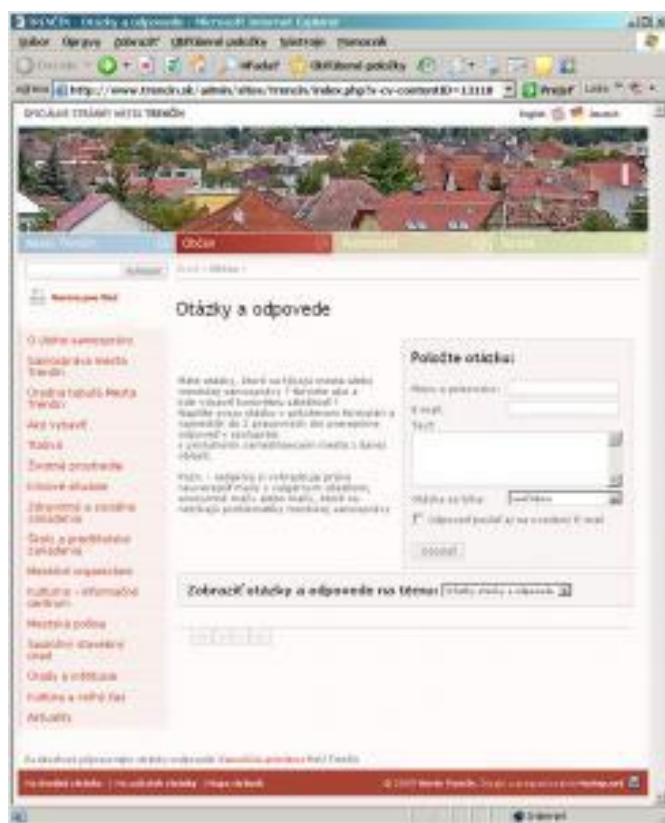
TRENČÍN - Otázky a odpovede - Microsoft Internet Explorer

Súbor Úpravy Zobraziť Obľúbené položky Nástroje Pomocník

Hľadať Obľúbené položky

Adresa http://www.trencin.sk/admin/sites/trencin/index.php?i-cv-contentID=13118 Prejsť

OFICIÁLNE STRÁNKY MESTA TRENČÍN

English Deutsch

Mesto Trenčín Občan

Hľadať

Mesto pre Vás

O útvare samosprávy
Samospráva Mesta Trenčín
Úradná tabuľa Mesta Trenčín
Ako vybaviť
Tlačivá
Životná prostredie
Krízové situácie
Zdravotné a sociálne zariadenia
Školy a predškolské zariadenia
Mestské organizácie
Kultúrno - informačné centrum
Mestská polícia
Stavebný stavebný úrad
Úrady a inštitúcie
Kultúra a voľný čas
Aktuality

Otázky a odpovede

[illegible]

Položte otázku:

Meno a priezvisko:
E-mail:
Text:
Otázka sa týka:
Odpoveď poslať aj na uvedený E-mail
Odoslať

Zobraziť otázky a odpovede na tému: Všetky otázky a odpovede

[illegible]

© 2007 Mesto Trenčín.

Internet